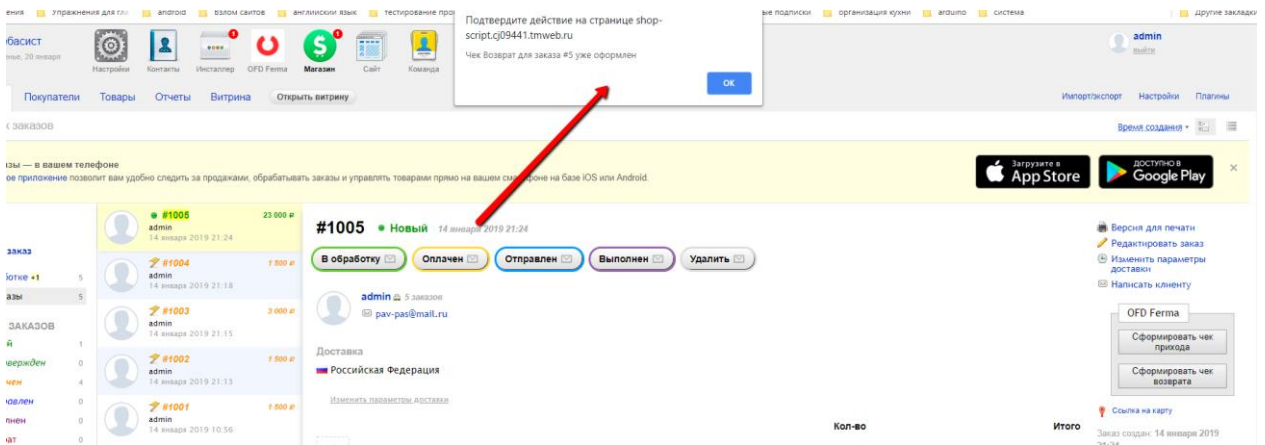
ения Упражнения для гла android взлом сайтов английский язык тестирование про ые подписки организация кухни arduino система Другие закладки

басист
ые, 20 января

Настройки Контакты Инсталлер OFD Ferma Магазин Сайт Команда

Подтвердите действие на странице shop-script.cj09441.tmweb.ru
Чек Возврат для заказа #5 уже оформлен
OK

admin
выйти

Покупатели Товары Отчеты Витрина Открыть витрину

Импорт/экспорт Настройки Плагины

заказов

Время создания

азы — в вашем телефоне
ое приложение позволит вам удобно следить за продажами, обрабатывать заказы и управлять товарами прямо на вашем смартфоне на базе iOS или Android.

Загрузите в App Store
ДОСТУПНО В Google Play

заказ
ботке +1 5
азы 5

ЗАКАЗОВ
й 1
вержден 0
чен 4
новлен 0
лнен 0
ат 0

#1005 23 000 ₽ admin 14 января 2019 21:24
#1004 1 500 ₽ admin 14 января 2019 21:18
#1003 3 000 ₽ admin 14 января 2019 21:15
#1002 1 500 ₽ admin 14 января 2019 21:13
#1001 1 500 ₽ admin 14 января 2019 10:56

#1005 • Новый 14 января 2019 21:24

В обработку Оплачен Отправлен Выполнен Удалить

admin 5 заказов
pav-pas@mail.ru

Доставка
Российская Федерация

Изменить параметры доставки

Кол-во Итого

Версия для печати
Редактировать заказ
Изменить параметры доставки
Написать клиенту

OFD Ferma
Сформировать чек прихода
Сформировать чек возврата

Ссылка на карту

Заказ создан: 14 января 2019 21:24